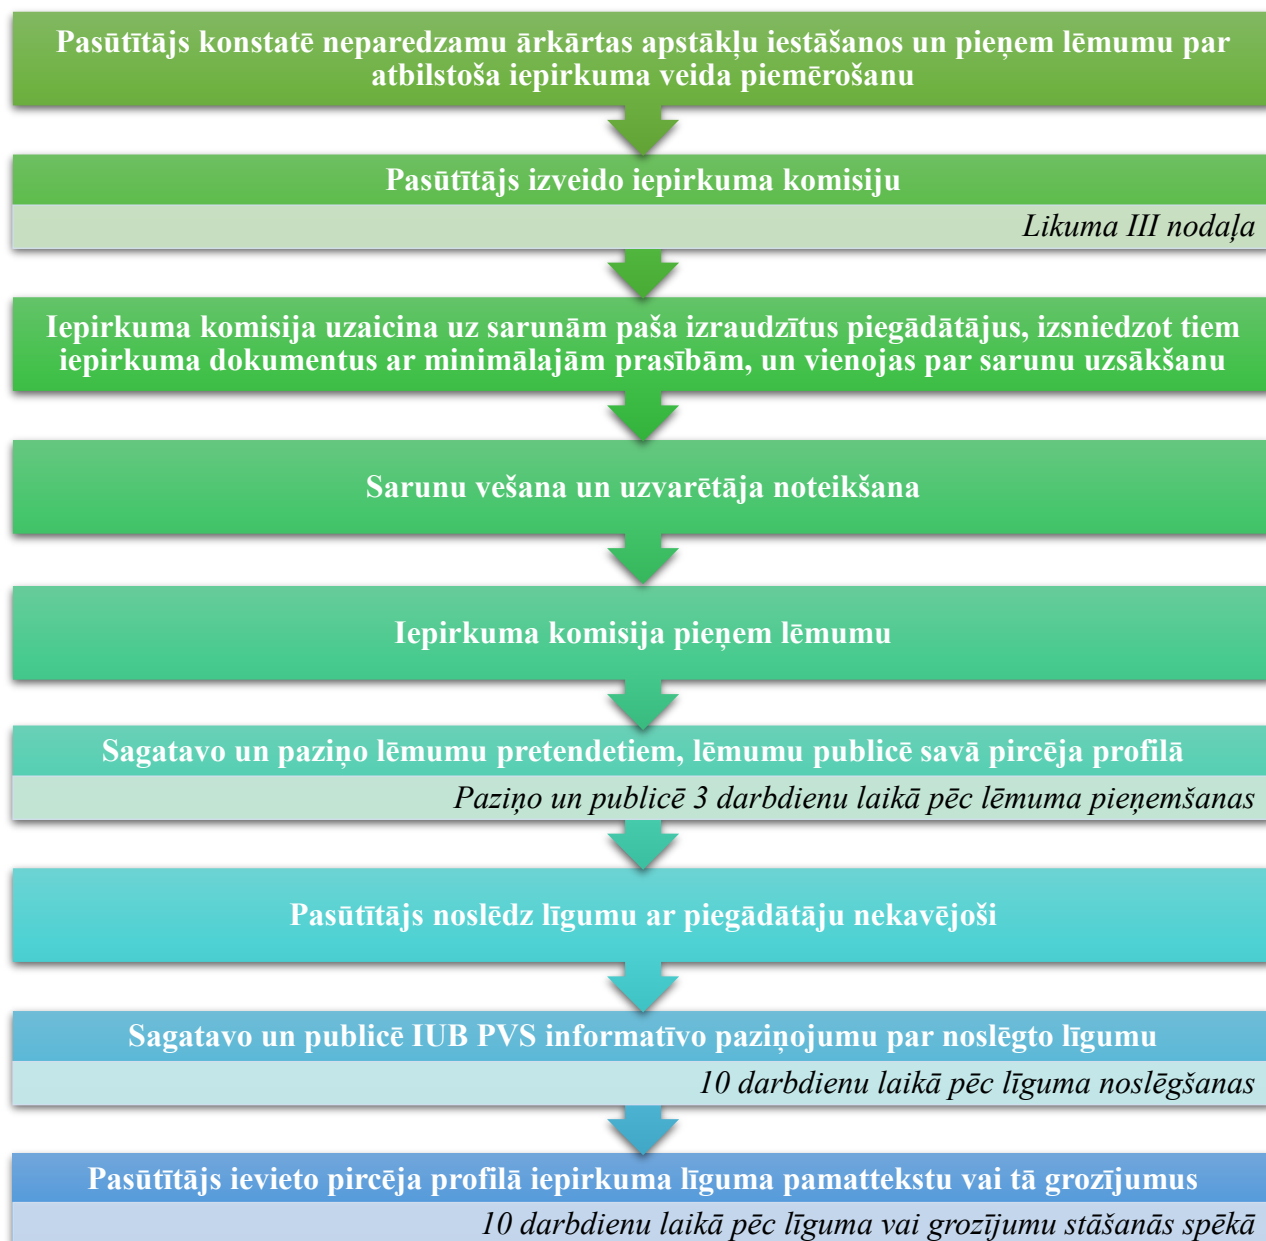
Pasūtītājs konstatē neparedzamu ārkārtas apstākļu iestāšanos un pieņem lēmumu par atbilstoša iepirkuma veida piemērošanu

Pasūtītājs izveido iepirkuma komisiju

Likuma III nodaļa

Iepirkuma komisija uzaicina uz sarunām paša izraudzītus piegādātājus, izsniedzot tiem iepirkuma dokumentus ar minimālajām prasībām, un vienojas par sarunu uzsākšanu

Sarunu vešana un uzvarētāja noteikšana

Iepirkuma komisija pieņem lēmumu

Sagatavo un paziņo lēmumu pretendetiem, lēmumu publicē savā pircēja profilā

Paziņo un publicē 3 darbdienu laikā pēc lēmuma pieņemšanas

Pasūtītājs noslēdz līgumu ar piegādātāju nekavējoši

Sagatavo un publicē IUB PVS informatīvo paziņojumu par noslēgto līgumu

10 darbdienu laikā pēc līguma noslēgšanas

Pasūtītājs ievieto pircēja profilā iepirkuma līguma pamattekstu vai tā grozījumus

10 darbdienu laikā pēc līguma vai grozījumu stāšanās spēkā